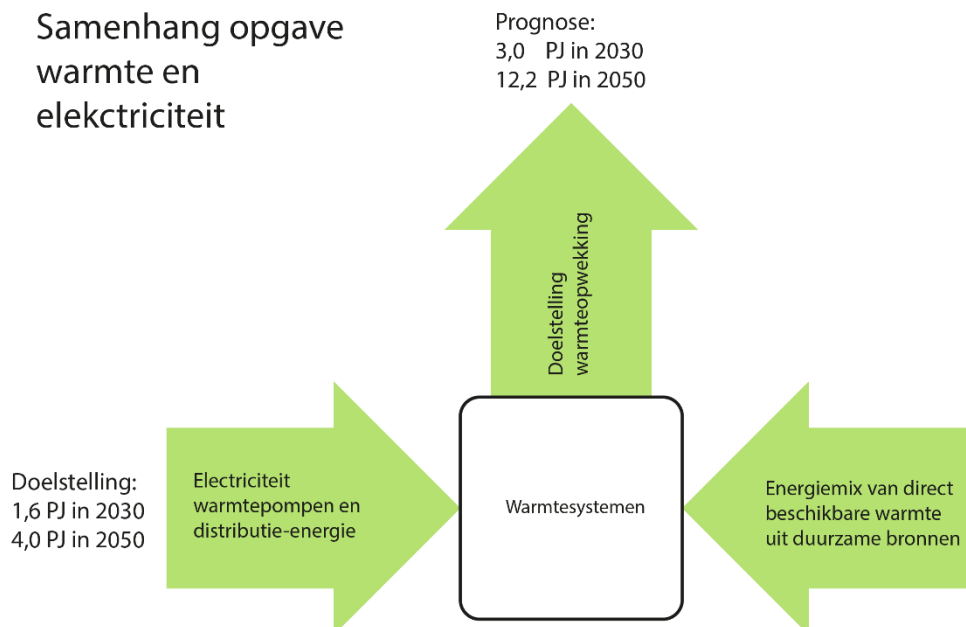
Samenhang opgave warmte en elekctriciteit

Prognose:
3,0 PJ in 2030
12,2 PJ in 2050

Doelstelling warmteopwekking

Doelstelling:
1,6 PJ in 2030
4,0 PJ in 2050

Electriciteit warmtepompen en distributie-energie

Warmtesystemen

Energiemix van direct beschikbare warmte uit duurzame bronnen